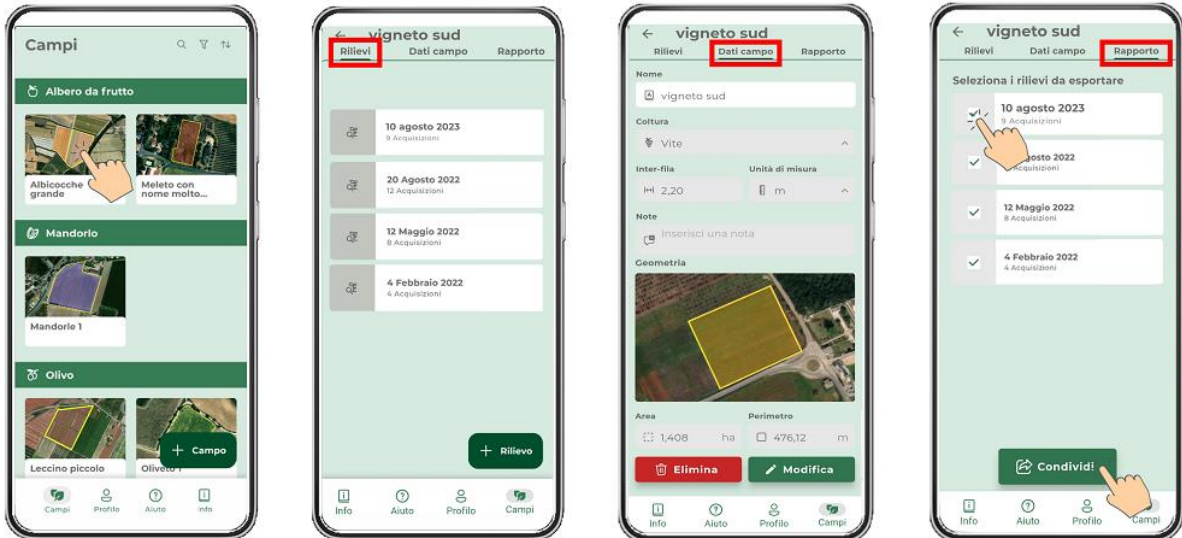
Campi

Albero da frutto

Albicocche grande

Meleto con nome molto...

Mandorlo

Mandorle 1

Olivo

Leccino piccolo

Oliveto 1

+ Campo

Campi Profilo Aiuto Info

← vigneto sud

Rilievi Dati campo Rapporto

10 agosto 2023
9 Acquisizioni

20 Agosto 2022
12 Acquisizioni

12 Maggio 2022
8 Acquisizioni

4 Febbraio 2022
4 Acquisizioni

+ Rilievo

Info Aiuto Profilo Campi

← vigneto sud

Rilievi Dati campo Rapporto

Nome

vigneto sud

Coltura

Vite

Inter-fila

2,20

Unità di misura

m

Note

Inserisci una nota

Geometria

Area

1,408 ha

Perimetro

476,12 m

Elimina

Modifica

Info Aiuto Profilo Campi

← vigneto sud

Rilievi Dati campo Rapporto

Seleziona i rilievi da esportare

10 agosto 2023
9 Acquisizioni

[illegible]gosto 2022
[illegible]cquisizioni

12 Maggio 2022
8 Acquisizioni

4 Febbraio 2022
4 Acquisizioni

Condividi

Info Aiuto Profilo Campi